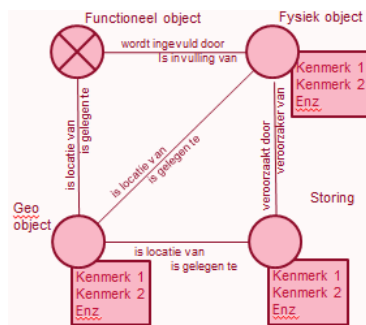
Functioneel object

Fysiek object

wordt ingevuld door
Is invulling van

Kenmerk 1
Kenmerk 2
Enz

is locatie van
is gelegen te

is locatie van
is gelegen te

veroorzaakt door
veroorzaker van

Storing

Geo object

is locatie van
is gelegen te

Kenmerk 1
Kenmerk 2
Enz

Kenmerk 1
Kenmerk 2
Enz